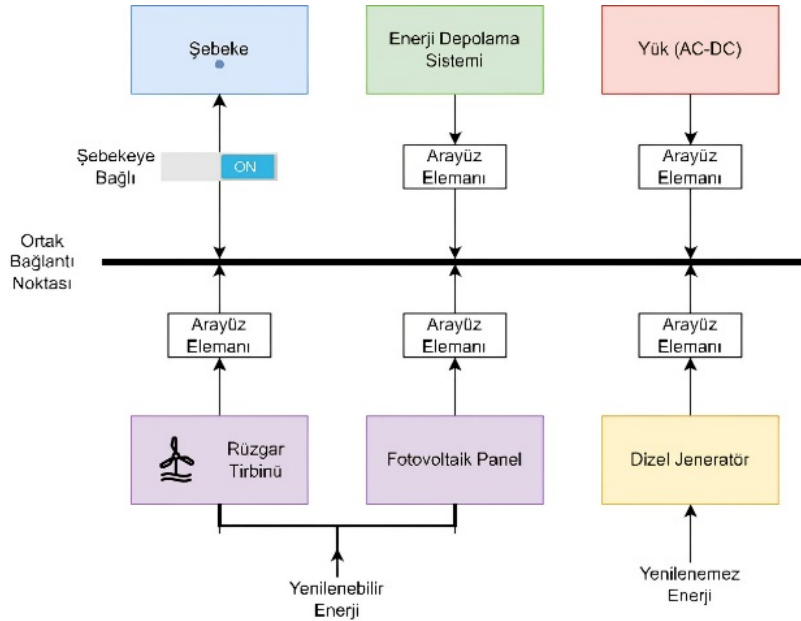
Şebeke

Enerji Depolama Sistemi

Yük (AC-DC)

Şebekeye Bağlı

ON

Arayüz Elemanı

Arayüz Elemanı

Ortak Bağlantı Noktası

Arayüz Elemanı

Arayüz Elemanı

Arayüz Elemanı

Rüzgar Tirbinü

Fotovoltaik Panel

Dizel Jeneratör

Yenilenebilir Enerji

Yenilenemez Enerji